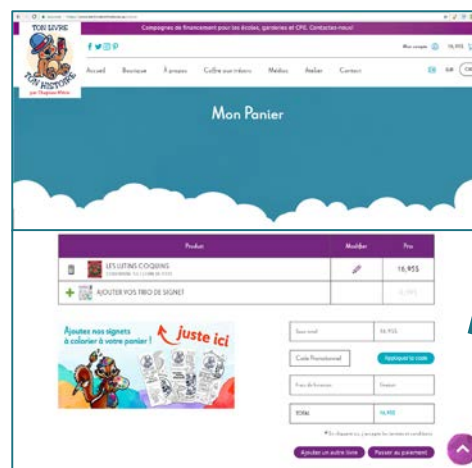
Campagnes de financement pour les écoles, garderies et CPE. Contactez-nous!

TON LIVRE TON HISTOIRE

Accueil Boutique À propos Coffre aux trésors Médias Atelier Contact

Mon compte 16,95$

Mon Panier

| Produit | Modifier | Prix |
|---|---|---|
| LES LUTINS COQUINS | | 16,95$ |
| AJOUTER VOS TRIO DE SIGNET | | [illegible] |

Ajoutez nos signets à colorier à votre panier ! juste ici

Sous-total 16,95$

Code Promotionnel Appliquer le code

Frais de livraison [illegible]

TOTAL 16,95$

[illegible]

Ajouter un autre livre Passer au paiement